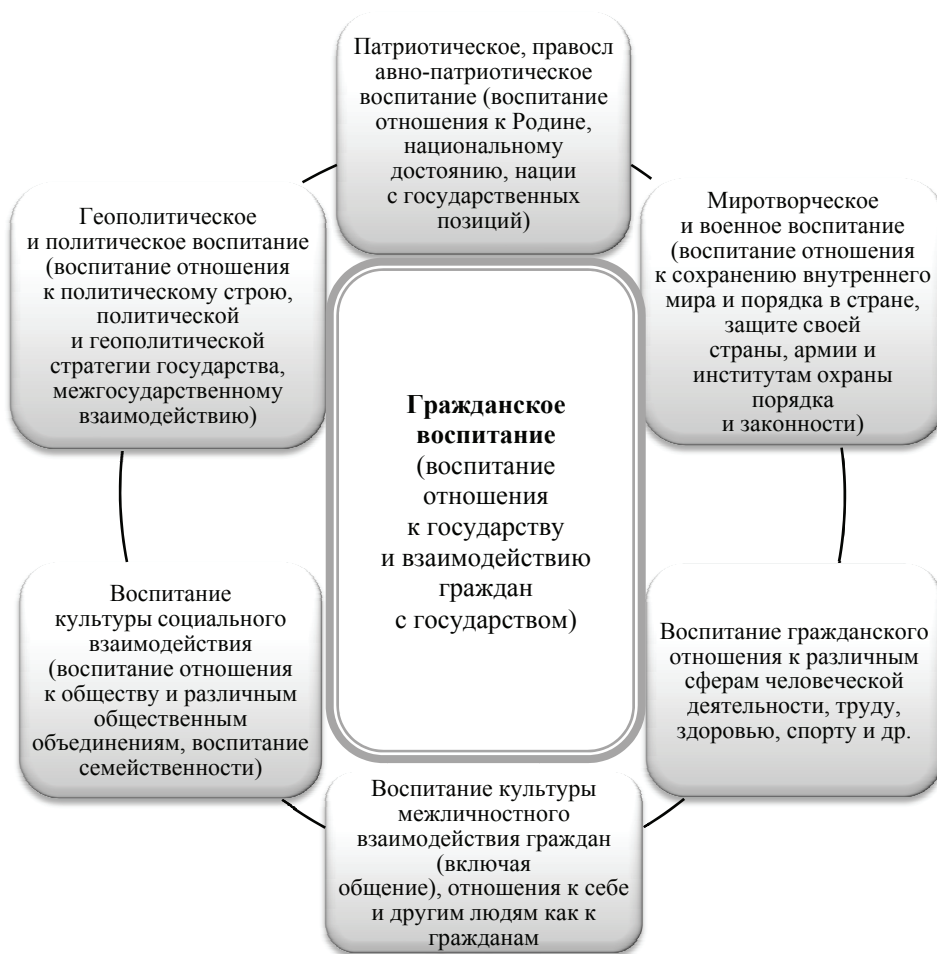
Патриотическое, православно-патриотическое воспитание (воспитание отношения к Родине, национальному достоянию, нации с государственных позиций)

Геополитическое и политическое воспитание (воспитание отношения к политическому строю, политической и геополитической стратегии государства, межгосударственному взаимодействию)

Миротворческое и военное воспитание (воспитание отношения к сохранению внутреннего мира и порядка в стране, защите своей страны, армии и институтам охраны порядка и законности)

**Гражданское воспитание** (воспитание отношения к государству и взаимодействию граждан с государством)

Воспитание культуры социального взаимодействия (воспитание отношения к обществу и различным общественным объединениям, воспитание семейственности)

Воспитание гражданского отношения к различным сферам человеческой деятельности, труду, здоровью, спорту и др.

Воспитание культуры межличностного взаимодействия граждан (включая общение), отношения к себе и другим людям как к гражданам